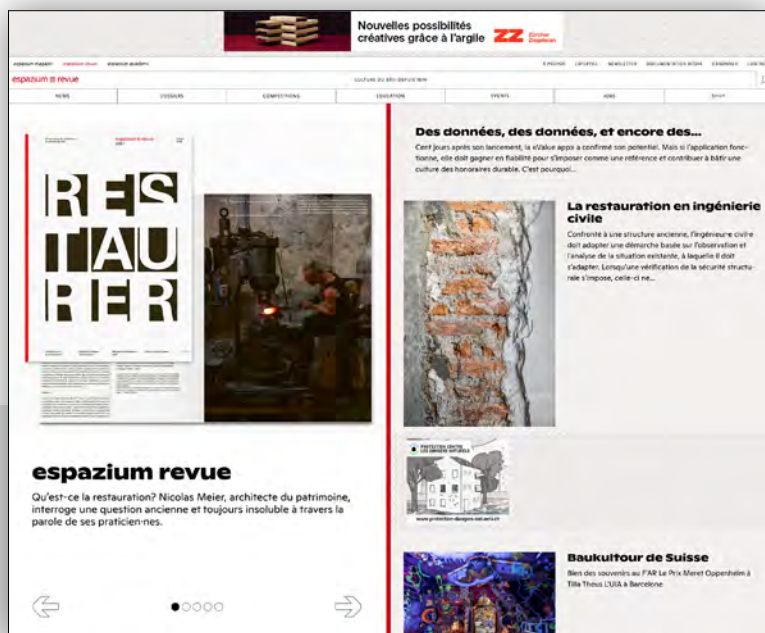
Nouvelles possibilités créatives grâce à l'argile

ZZ Zürcher Ziegeleien

espazium magazin   espazium revue   espazium academy

E-POCHE   ESPAZIO   NEWSLETTER   DOCUMENTATION BOOKS   CONNEXION   CONTACT

espazium ☒ revue

CULTURE DU BÂTI DEPUIS 1875

NEWS   DOSSIERS   COMPETITIONS   EDUCATION   EVENTS   JOBS   SHOP

RES
TAU
RER

espazium revue

Qu'est-ce la restauration? Nicolas Meier, architecte du patrimoine, interroge une question ancienne et toujours insoluble à travers la parole de ses praticien·nes.

Des données, des données, et encore des...

Cent jours après son lancement, la eValue apps a confirmé son potentiel. Mais si l'application fonctionne, elle doit gagner en fiabilité pour s'imposer comme une référence et contribuer à bâtir une culture des honoraires durable. C'est pourquoi...

La restauration en ingénierie civile

Confronté à une structure ancienne, l'ingénieure civile doit adopter une démarche basée sur l'observation et l'analyse de la situation existante, à laquelle il doit s'adapter. Lorsqu'une vérification de la sécurité structurale s'impose, celle-ci ne...

PROTECTION CONTRE LES DANGERS NATURELS

www.protection-dangers-naturels.ch

Baukultour de Suisse

Bien des souvenirs au FAR Le Prix Meret Oppenheim à Tilla Theus L'UIA à Barcelone